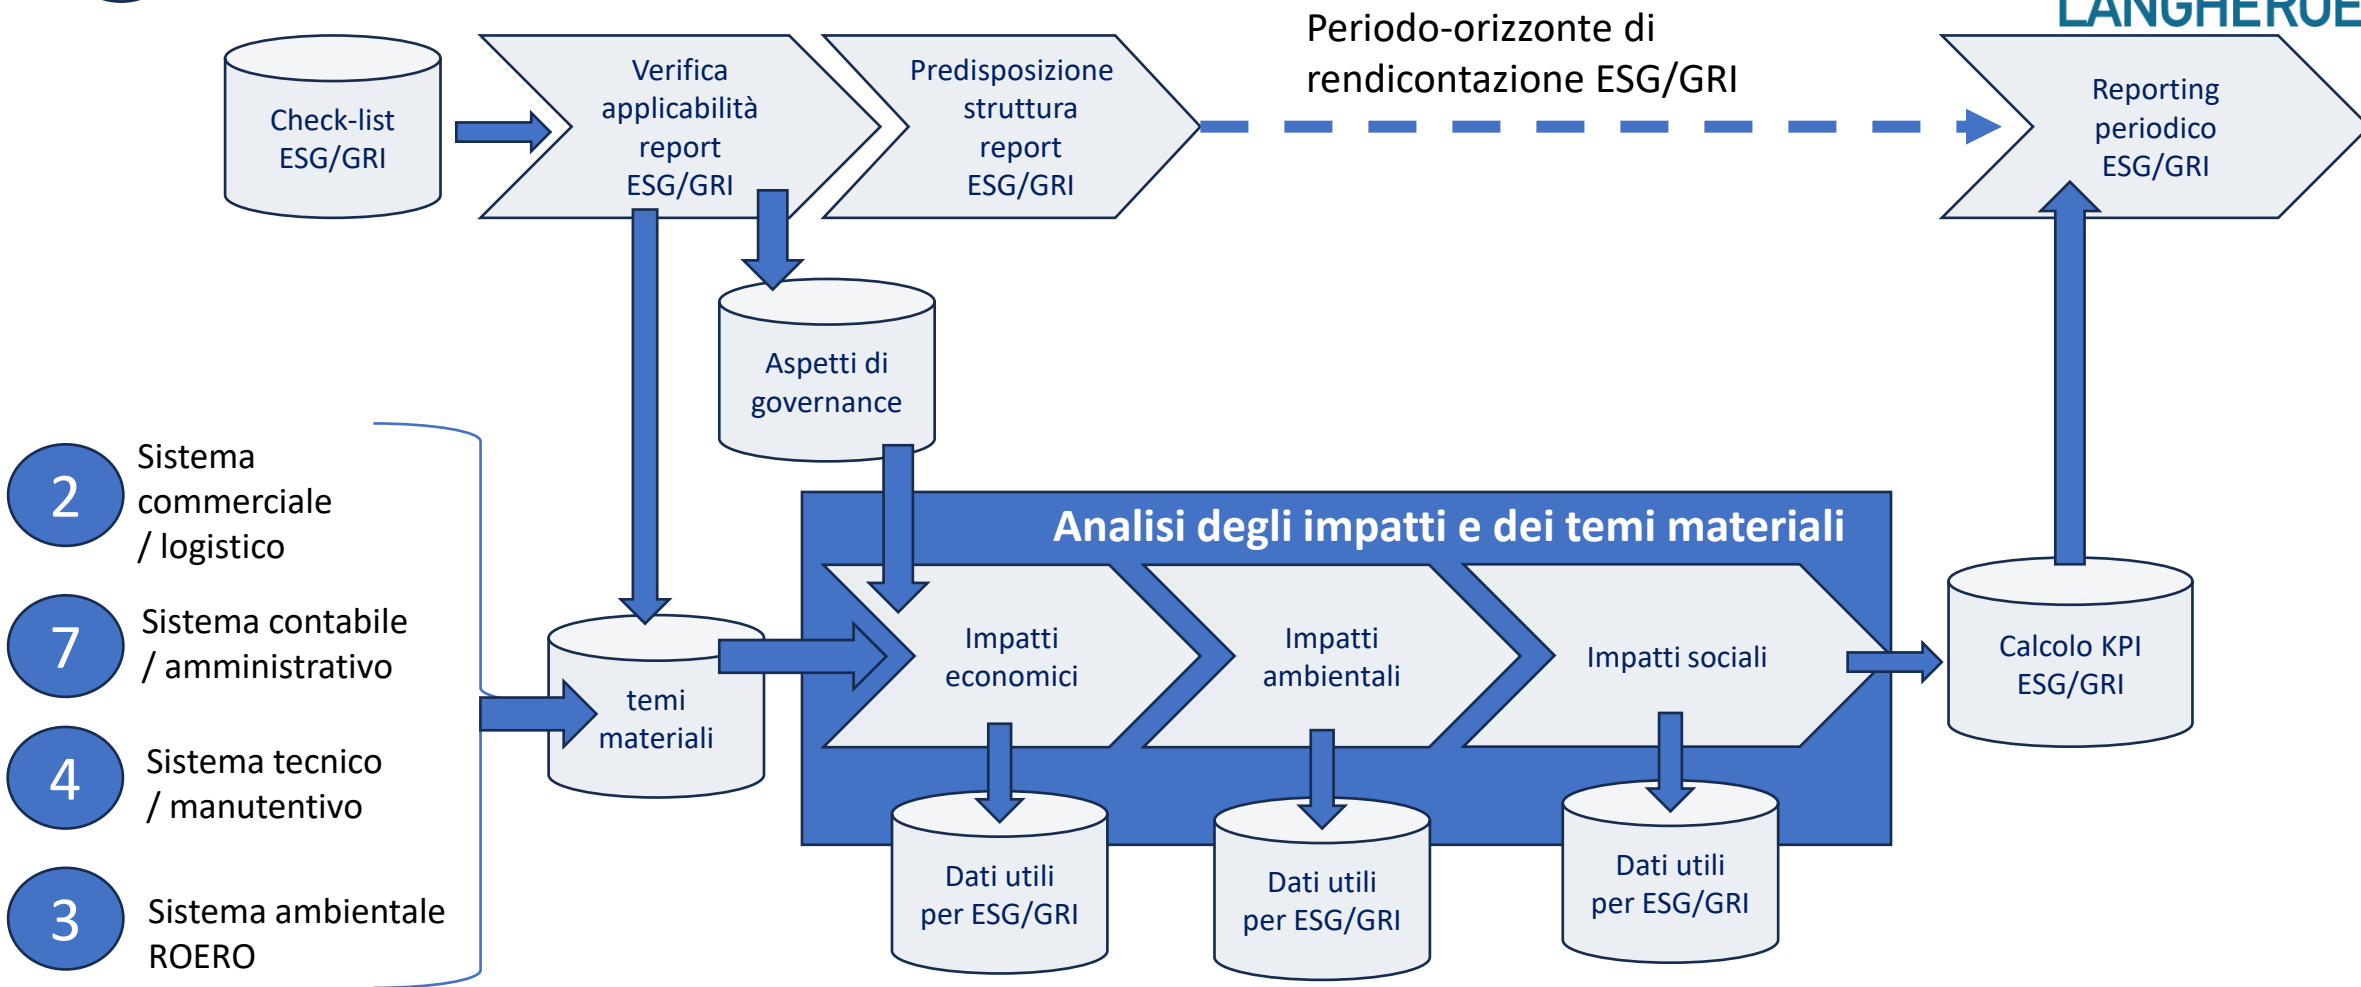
LANGHEROE

Check-list ESG/GRI

Verifica applicabilità report ESG/GRI

Predisposizione struttura report ESG/GRI

Periodo-orizzonte di rendicontazione ESG/GRI

Reporting periodico ESG/GRI

Aspetti di governance

Analisi degli impatti e dei temi materiali

2 Sistema commerciale / logistico

7 Sistema contabile / amministrativo

4 Sistema tecnico / manutentivo

3 Sistema ambientale ROERO

temi materiali

Impatti economici

Impatti ambientali

Impatti sociali

Calcolo KPI ESG/GRI

Dati utili per ESG/GRI

Dati utili per ESG/GRI

Dati utili per ESG/GRI